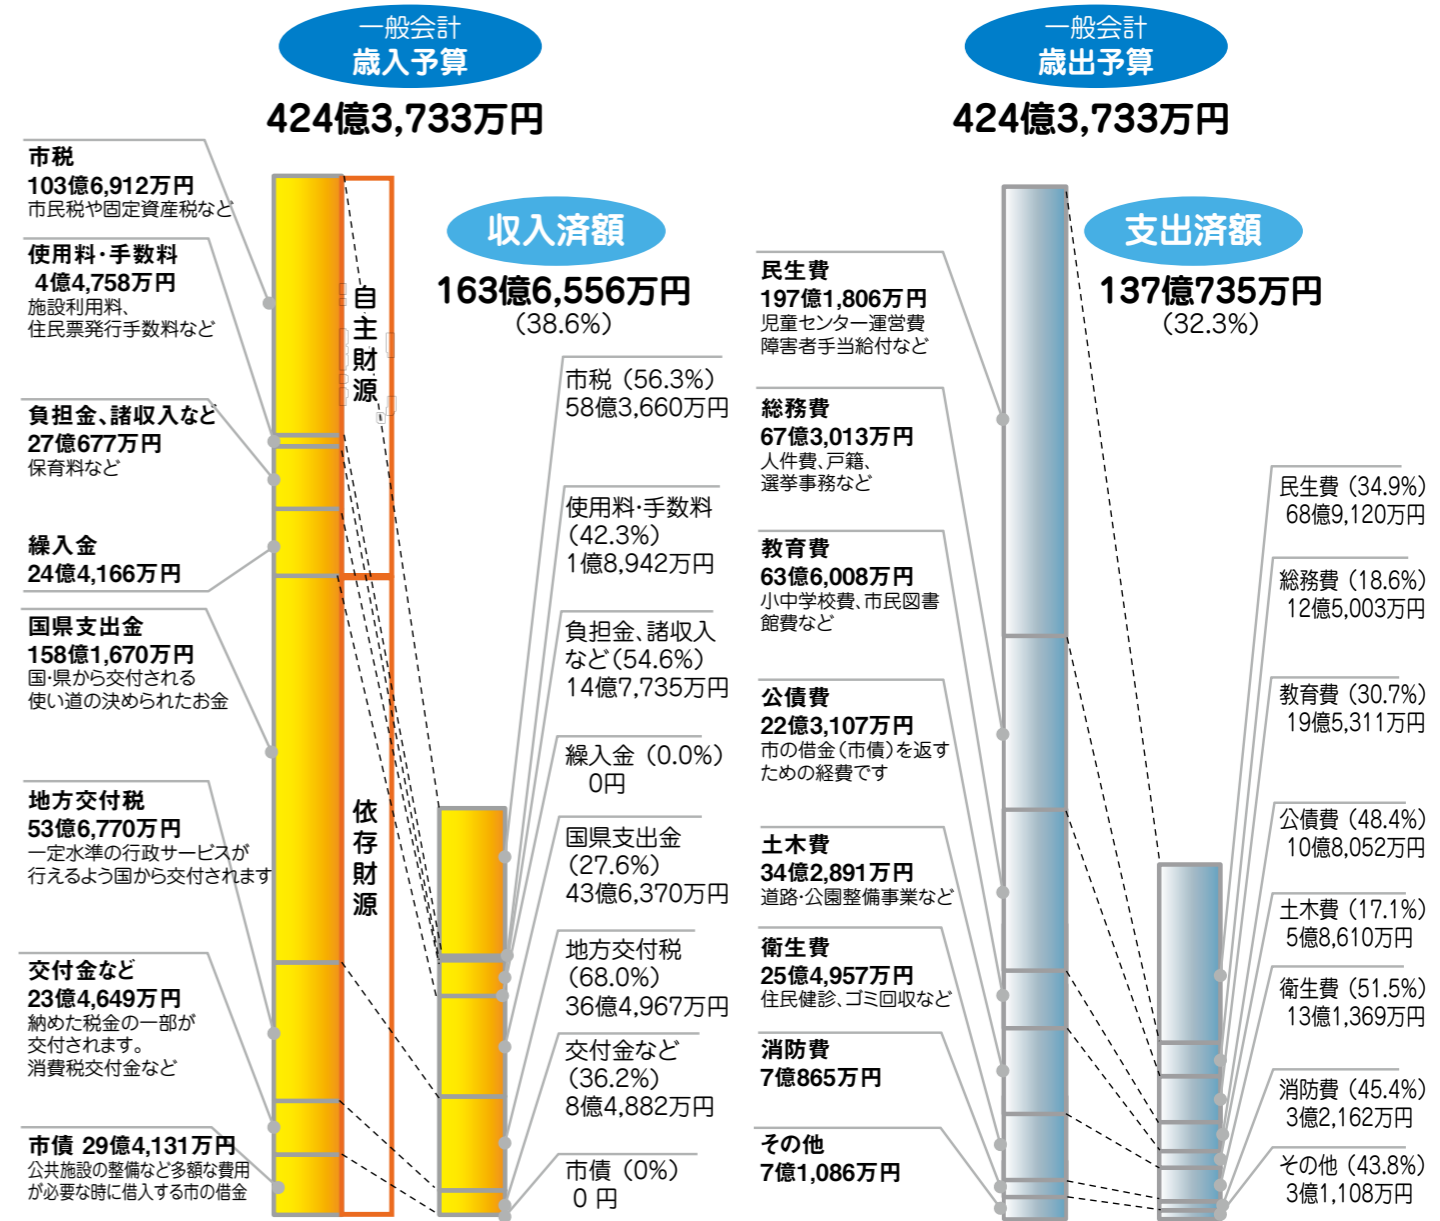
一般会計
歳入予算
424億3,733万円

市税
103億6,912万円
市民税や固定資産税など

使用料・手数料
4億4,758万円
施設利用料、住民票発行手数料など

負担金、諸収入など
27億677万円
保育料など

繰入金
24億4,166万円

国県支出金
158億1,670万円
国・県から交付される使い道の決められたお金

地方交付税
53億6,770万円
一定水準の行政サービスが行えるよう国から交付されます

交付金など
23億4,649万円
納めた税金の一部が交付されます。消費税交付金など

市債 29億4,131万円
公共施設の整備など多額な費用が必要な時に借入する市の借金

自主財源

依存財源

収入済額
163億6,556万円
(38.6%)

市税(56.3%)
58億3,660万円

使用料・手数料(42.3%)
1億8,942万円

負担金、諸収入など(54.6%)
14億7,735万円

繰入金(0.0%)
0円

国県支出金(27.6%)
43億6,370万円

地方交付税(68.0%)
36億4,967万円

交付金など(36.2%)
8億4,882万円

市債(0%)
0円

一般会計
歳出予算
424億3,733万円

支出済額
137億735万円
(32.3%)

民生費
197億1,806万円
児童センター運営費
障害者手当給付など

総務費
67億3,013万円
人件費、戸籍、選挙事務など

教育費
63億6,008万円
小中学校費、市民図書館費など

公債費
22億3,107万円
市の借金(市債)を返すための経費です

土木費
34億2,891万円
道路・公園整備事業など

衛生費
25億4,957万円
住民健診、ゴミ回収など

消防費
7億865万円

その他
7億1,086万円

民生費(34.9%)
68億9,120万円

総務費(18.6%)
12億5,003万円

教育費(30.7%)
19億5,311万円

公債費(48.4%)
10億8,052万円

土木費(17.1%)
5億8,610万円

衛生費(51.5%)
13億1,369万円

消防費(45.4%)
3億2,162万円

その他(43.8%)
3億1,108万円